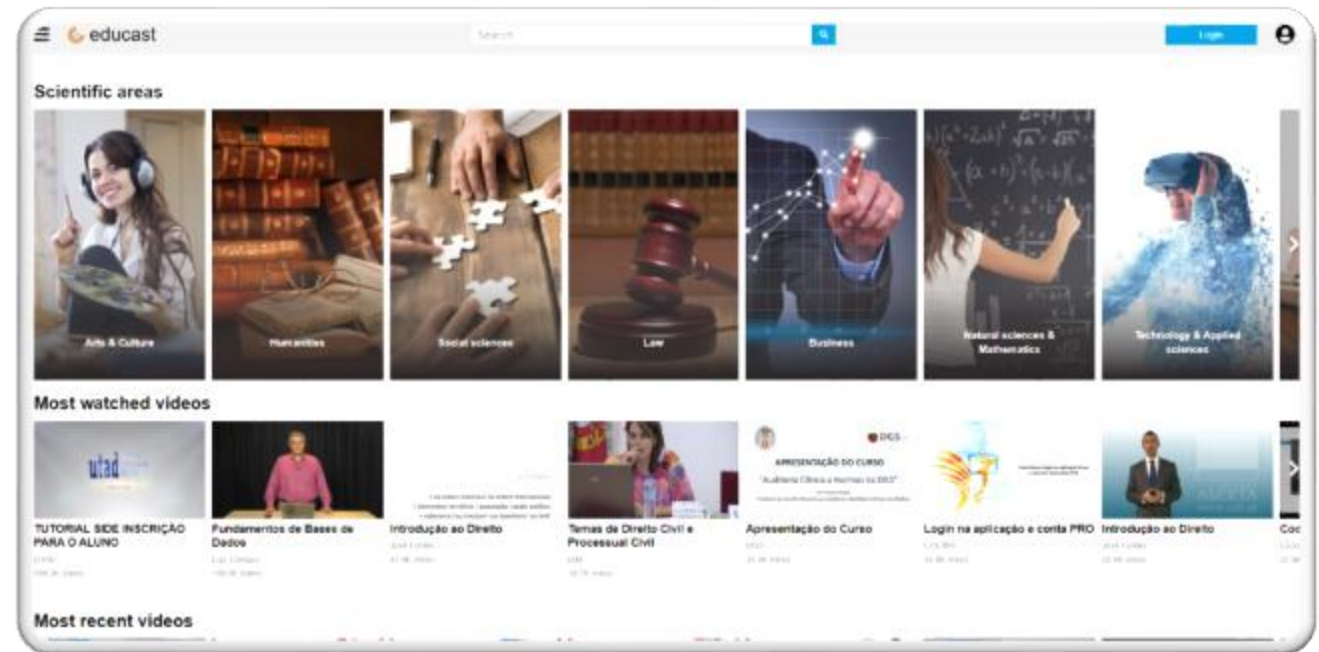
educast

Search

Login

Scientific areas

Arts & Culture

Humanities

Social sciences

Law

Business

Natural sciences & Mathematics

Technology & Applied sciences

Most watched videos

utad

TUTORIAL SIDE INSCRIÇÃO PARA O ALUNO

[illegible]

Fundamentos de Bases de Dados

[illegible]

Introdução ao Direito

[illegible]

Temas de Direito Civil e Processual Civil

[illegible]

APRESENTAÇÃO DO CURSO

"Auditoria Clínica e Normas da DGS"

DGS

Apresentação do Curso

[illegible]

Login na aplicação e conta PRO

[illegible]

Introdução ao Direito

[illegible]

Coc

Most recent videos